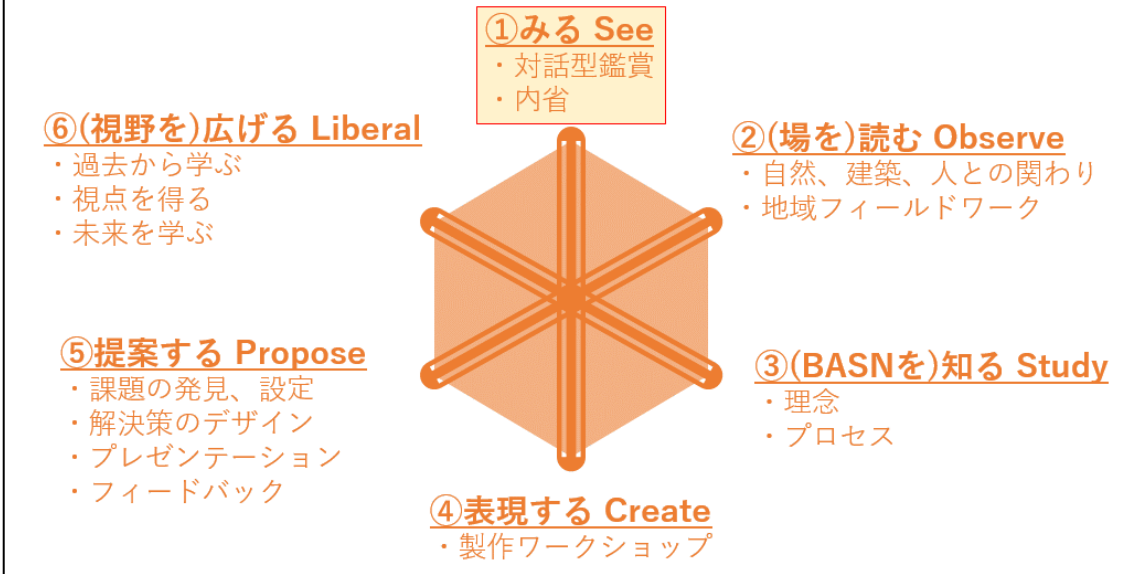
①みる See
・対話型鑑賞
・内省

⑥(視野を)広げる Liberal
・過去から学ぶ
・視点を得る
・未来を学ぶ

②(場を)読む Observe
・自然、建築、人との関わり
・地域フィールドワーク

⑤提案する Propose
・課題の発見、設定
・解決策のデザイン
・プレゼンテーション
・フィードバック

③(BASNを)知る Study
・理念
・プロセス

④表現する Create
・製作ワークショップ